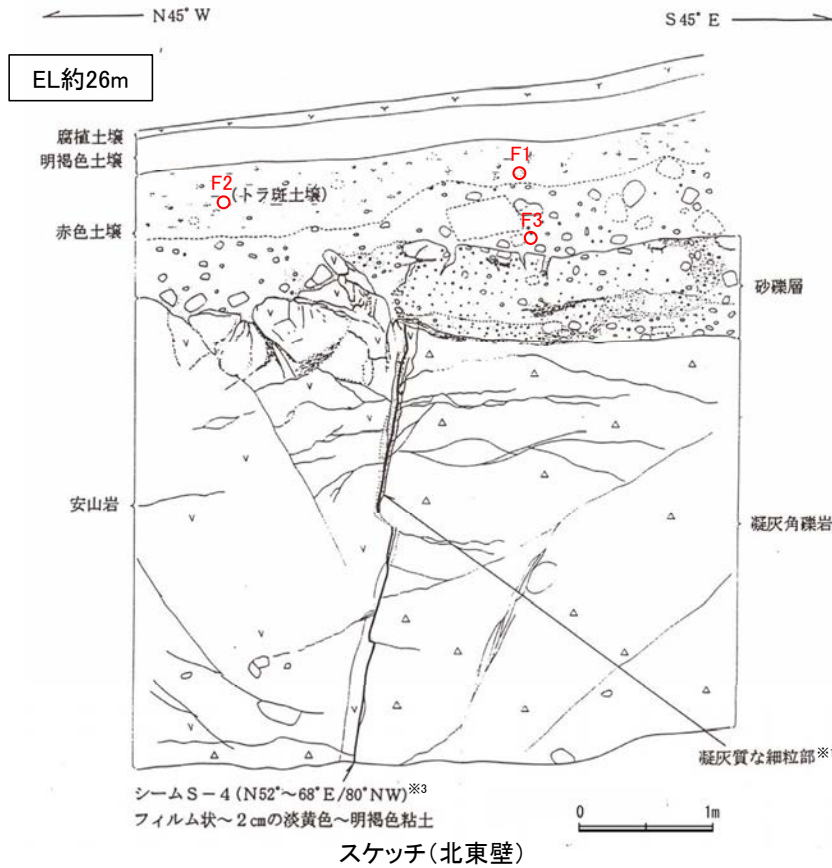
N45° W

S45° E

EL約26m

腐植土壌

明褐色土壌

F1

F2

(トラ斑土壌)

F3

赤色土壌

砂礫層

安山岩

凝灰角礫岩

凝灰質な細粒部※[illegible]

シームS－4（N52°～68°E/80°NW）※3
フィルム状～2㎝の淡黄色～明褐色粘土

0

1m

スケッチ（北東壁）